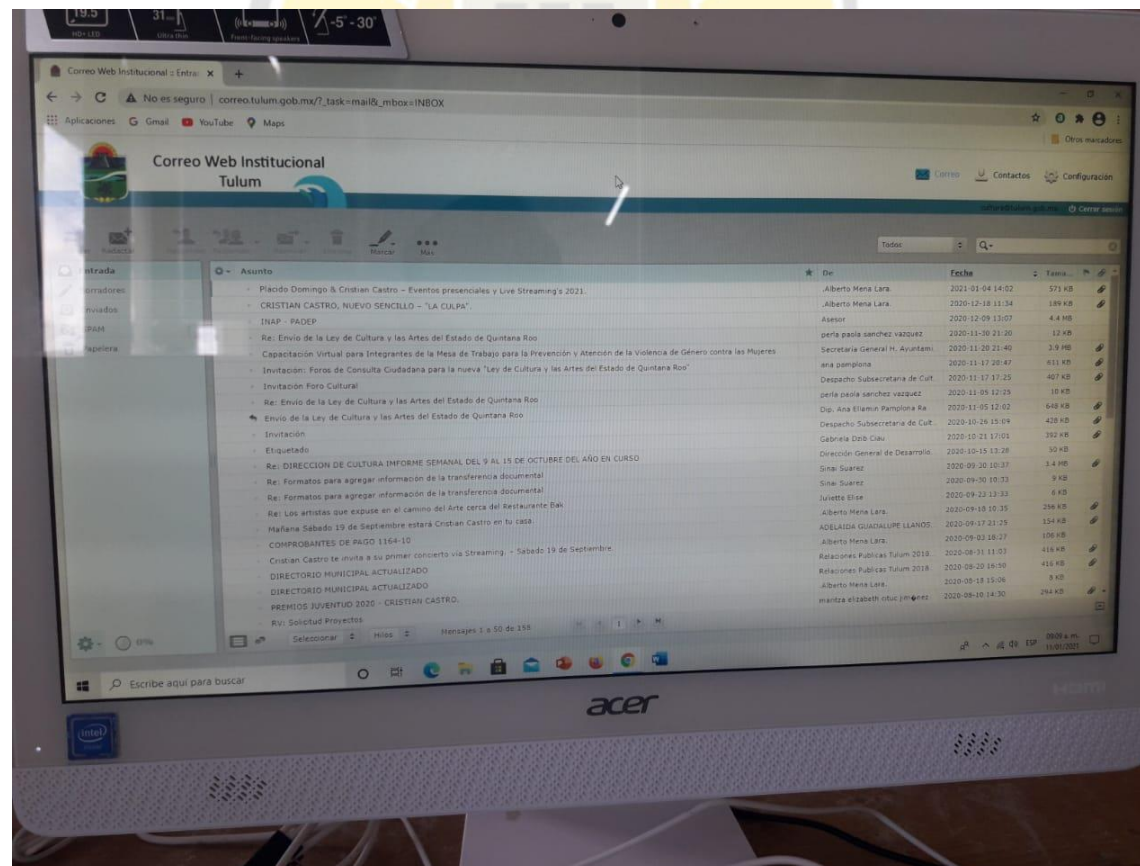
19.5
HD+ LED
31
Ultra thin
Front-facing speakers
-5°-30°

Correo Web Institucional :: Entra ×
No es seguro | correo.tulum.gob.mx/?_task=mail&_mbox=INBOX
Aplicaciones Gmail YouTube Maps
Otros marcadores

Correo Web Institucional
Tulum
Correo Contactos Configuración
Cerrar sesión

Redactar Marcar Más
Todos

Entrada
Borradores
Enviados
SPAM
Papelera

| Asunto | De | Fecha | Tama... |
|---|---|---|---|
| Placido Domingo & Cristian Castro – Eventos presenciales y Live Streaming's 2021. | Alberto Mena Lara. | 2021-01-04 14:02 | 571 KB |
| CRISTIAN CASTRO, NUEVO SENCILLO – "LA CULPA". | Alberto Mena Lara. | 2020-12-18 11:34 | 189 KB |
| INAP - PADEP | Asesor | 2020-12-09 13:07 | 4.4 MB |
| Re: Envio de la Ley de Cultura y las Artes del Estado de Quintana Roo | perla paola sanchez vazquez | 2020-11-30 21:20 | 12 KB |
| Capacitación Virtual para Integrantes de la Mesa de Trabajo para la Prevención y Atención de la Violencia de Género contra las Mujeres | Secretaria General H. Ayuntami... | 2020-11-20 21:40 | 3.9 MB |
| Invitación: Foros de Consulta Ciudadana para la nueva "Ley de Cultura y las Artes del Estado de Quintana Roo" | ana pamplona | 2020-11-17 20:47 | 611 KB |
| Invitación Foro Cultural | Despacho Subsecretaria de Cult... | 2020-11-17 17:25 | 407 KB |
| Re: Envio de la Ley de Cultura y las Artes del Estado de Quintana Roo | perla paola sanchez vazquez | 2020-11-05 12:25 | 10 KB |
| Envio de la Ley de Cultura y las Artes del Estado de Quintana Roo | Dip. Ana Ellamin Pamplona Ra | 2020-11-05 12:02 | 648 KB |
| Invitación | Despacho Subsecretaria de Cult... | 2020-10-26 15:09 | 428 KB |
| Etiquetado | Gabriela Dzib Ciau | 2020-10-21 17:01 | 392 KB |
| Re: DIRECCION DE CULTURA INFORME SEMANAL DEL 9 AL 15 DE OCTUBRE DEL AÑO EN CURSO | Dirección General de Desarrollo | 2020-10-15 13:28 | 50 KB |
| Re: Formatos para agregar información de la transferencia documental | Sinai Suarez | 2020-09-30 10:37 | 3.4 MB |
| Re: Formatos para agregar información de la transferencia documental | Sinai Suarez | 2020-09-30 10:33 | 9 KB |
| Re: Los artistas que expuse en el camino del Arte cerca del Restaurante Bak | Juliette Elise | 2020-09-22 13:33 | 6 KB |
| Mañana Sábado 19 de Septiembre estará Cristian Castro en tu casa. | Alberto Mena Lara. | 2020-09-18 10:35 | 256 KB |
| COMPROBANTES DE PAGO 1164-10 | ADELAIDA GUADALUPE LLANOS | 2020-09-17 21:25 | 154 KB |
| Cristian Castro te invita a su primer concierto vía Streaming. - Sabado 19 de Septiembre. | Alberto Mena Lara. | 2020-09-02 18:27 | 106 KB |
| DIRECTORIO MUNICIPAL ACTUALIZADO | Relaciones Publicas Tulum 2018 | 2020-08-31 11:03 | 416 KB |
| DIRECTORIO MUNICIPAL ACTUALIZADO | Relaciones Publicas Tulum 2018 | 2020-08-20 16:50 | 416 KB |
| PREMIOS JUVENTUD 2020 - CRISTIAN CASTRO. | Alberto Mena Lara. | 2020-08-18 15:06 | 8 KB |
| RV: Solicitud Proyectos | maritza elizabeth otuc jimenez | 2020-08-10 14:30 | 294 KB |

0%
Seleccionar Hilos Mensajes 1 a 50 de 159

Escribe aquí para buscar
ESP 09:05 a. m. 11/01/2021

acer
intel